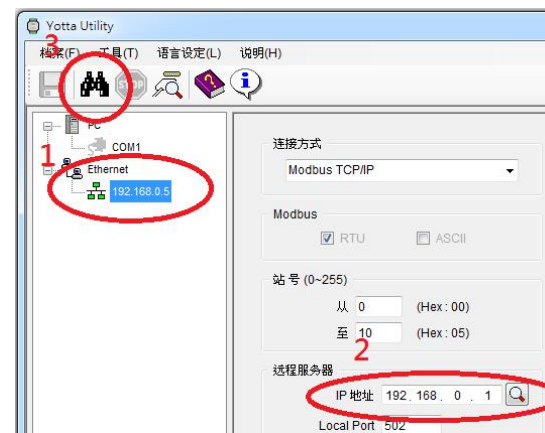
Yotta Utility

档案(F) 工具(T) 语言设定(L) 说明(H)

3

PC
COM1
1
Ethernet
192.168.0.5

连接方式
Modbus TCP/IP

Modbus
RTU
ASCII

站号 (0~255)
从 0 (Hex : 00)
至 10 (Hex : 05)

2
远程服务器
IP 地址 192 . 168 . 0 . 1
Local Port 502